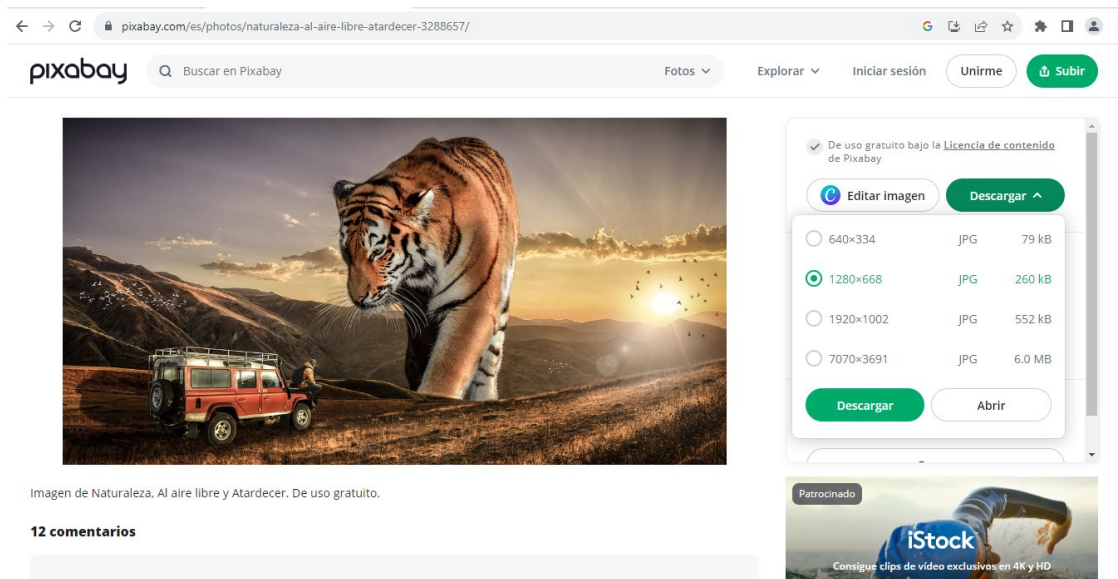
pixabay.com/es/photos/naturaleza-al-aire-libre-atardecer-3288657/

pixabay Buscar en Pixabay Fotos Explorar Iniciar sesión Unirme Subir

De uso gratuito bajo la Licencia de contenido de Pixabay

Editar imagen Descargar

| | | |
|---|---|---|
| 640×334 | JPG | 79 kB |
| 1280×668 | JPG | 260 kB |
| 1920×1002 | JPG | 552 kB |
| 7070×3691 | JPG | 6.0 MB |

Descargar Abrir

Imagen de Naturaleza, Al aire libre y Atardecer. De uso gratuito.

12 comentarios

Patrocinado

iStock

Consigue clips de vídeo exclusivos en 4K y HD